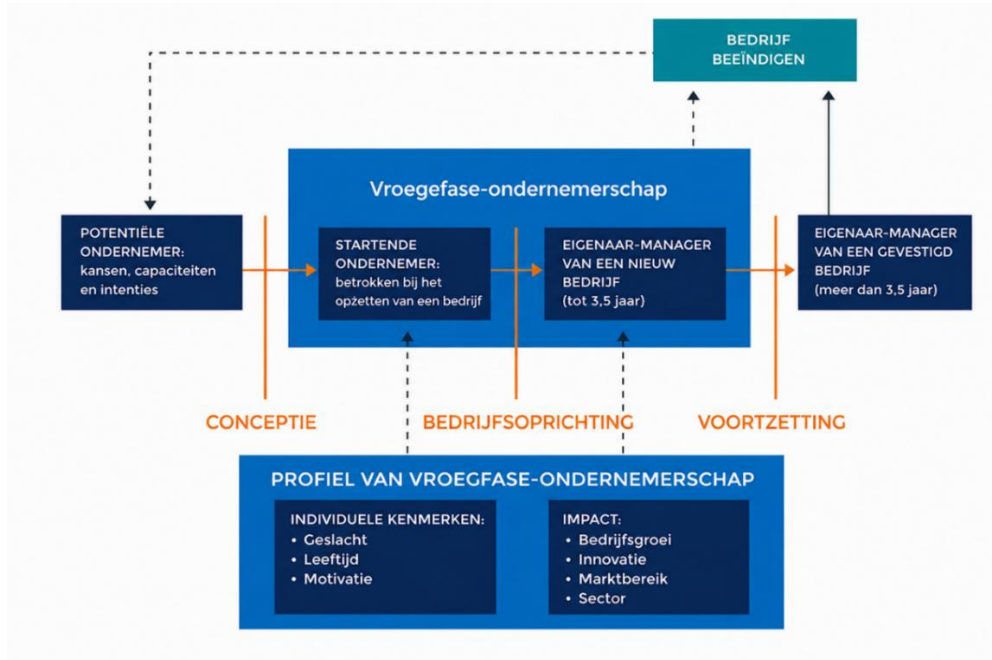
BEDRIJF BEEÏNDIGEN

Vroegefase-ondernemerschap

POTENTIËLE ONDERNEMER: kansen, capaciteiten en intenties

STARTENDE ONDERNEMER: betrokken bij het opzetten van een bedrijf

EIGENAAR-MANAGER VAN EEN NIEUW BEDRIJF (tot 3,5 jaar)

EIGENAAR-MANAGER VAN EEN GEVESTIGD BEDRIJF (meer dan 3,5 jaar)

CONCEPTIE

BEDRIJFSOPRICHTING

VOORTZETTING

PROFIEL VAN VROEGFASE-ONDERNEMERSCHAP

INDIVIDUELE KENMERKEN:
• Geslacht
• Leeftijd
• Motivatie

IMPACT:
• Bedrijfsgroei
• Innovatie
• Marktbereik
• Sector